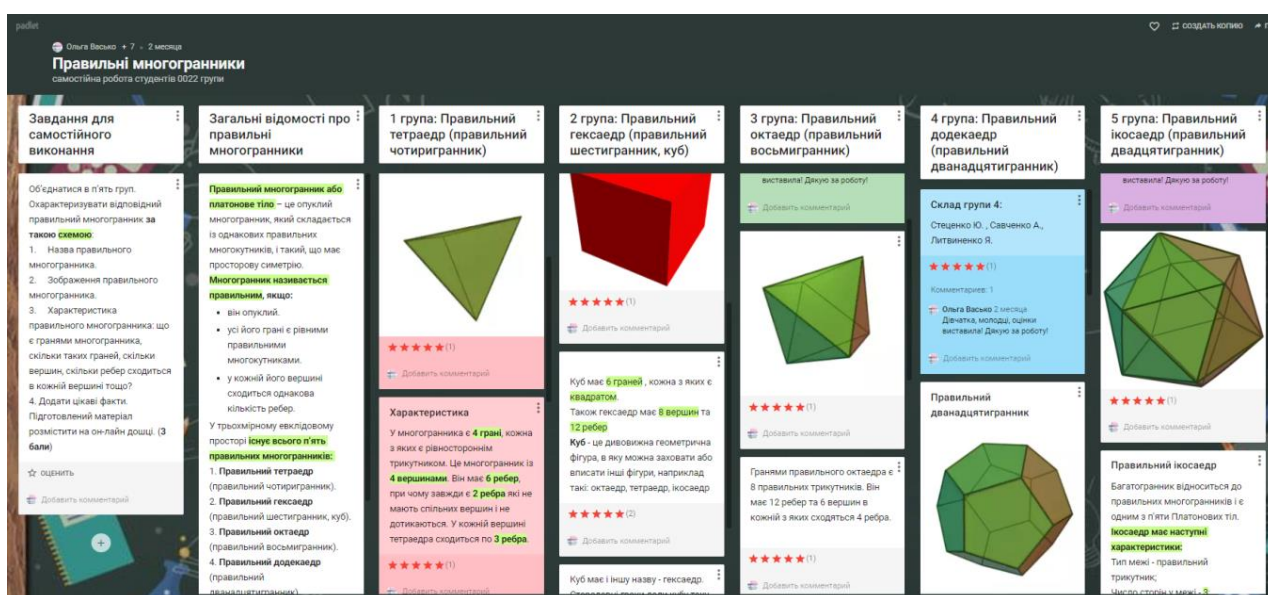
padlet

Ольга Васько + 7 · 2 месяца

Правильні многогранники
самостійна робота студентів 0022 групи

♡ СОЗДАТЬ КОПИЮ

Завдання для самостійного виконання

Об'єднатися в п'ять груп. Охарактеризувати відповідний правильний многогранник за такою схемою:
1. Назва правильного многогранника.
2. Зображення правильного многогранника.
3. Характеристика правильного многогранника: що є гранями многогранника, скільки таких граней, скільки вершин, скільки ребер сходиться в кожній вершині тощо?
4. Додати цікаві факти. Підготовлений матеріал розмістити на он-лайн дошці. (3 бали)

☆ оценить

Добавить комментарий

Загальні відомості про правильні многогранники

Правильний многогранник або платонове тіло – це опуклий многогранник, який складається із однакових правильних многокутників, і такий, що має просторову симетрію.
Многогранник називається правильним, якщо:
• він опуклий.
• усі його грані є рівними правильними многокутниками.
• у кожній його вершині сходиться однакова кількість ребер.
У трьохмірному евклідовому просторі існує всього п'ять правильних многогранників:
1. Правильний тетраедр (правильний чотиригранник).
2. Правильний гексаедр (правильний шестигранник, куб).
3. Правильний октаедр (правильний восьмигранник).
4. Правильний додекаедр (правильний дванадцятигранник).

1 група: Правильний тетраедр (правильний чотиригранник)

★★★★★ (1)
Добавить комментарий

Характеристика
У многогранника є 4 грані, кожна з яких є рівностороннім трикутником. Це многогранник із 4 вершинами. Він має 6 ребер, при чому завжди є 2 ребра які не мають спільних вершин і не дотикаються. У кожній вершині тетраедра сходиться по 3 ребра.
★★★★★ (1)
Добавить комментарий

2 група: Правильний гексаедр (правильний шестигранник, куб)

★★★★★ (1)
Добавить комментарий

Куб має 6 граней , кожна з яких є квадратом.
Також гексаедр має 8 вершин та 12 ребер
Куб - це дивовижна геометрична фігура, в яку можна заховати або вписати інші фігури, наприклад такі: октаедр, тетраедр, ікосаедр
★★★★★ (2)
Добавить комментарий

Куб має і іншу назву - гексаедр. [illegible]

3 група: Правильний октаедр (правильний восьмигранник)

виставила! Дякую за роботу!
Добавить комментарий

★★★★★ (1)
Добавить комментарий

Гранями правильного октаедра є 8 правильних трикутників. Він має 12 ребер та 6 вершин в кожній з яких сходяться 4 ребра.
★★★★★ (1)
Добавить комментарий

4 група: Правильний додекаедр (правильний дванадцятигранник)

Склад групи 4:
Стеценко Ю., Савченко А., Литвиненко Я.
★★★★★ (1)
Комментарии: 1
Ольга Васько 2 месяца
Дівчатка, молодці, оцінки виставила! Дякую за роботу!
Добавить комментарий

Правильний дванадцятигранник

5 група: Правильний ікосаедр (правильний двадцятигранник)

виставила! Дякую за роботу!
Добавить комментарий

★★★★★ (1)
Добавить комментарий

Правильний ікосаедр
Багатогранник відноситься до правильних многогранників і є одним з п'яти Платонових тіл.
Ікосаедр має наступні характеристики:
Тип межі - правильний трикутник;
Число сторін у межі - 3